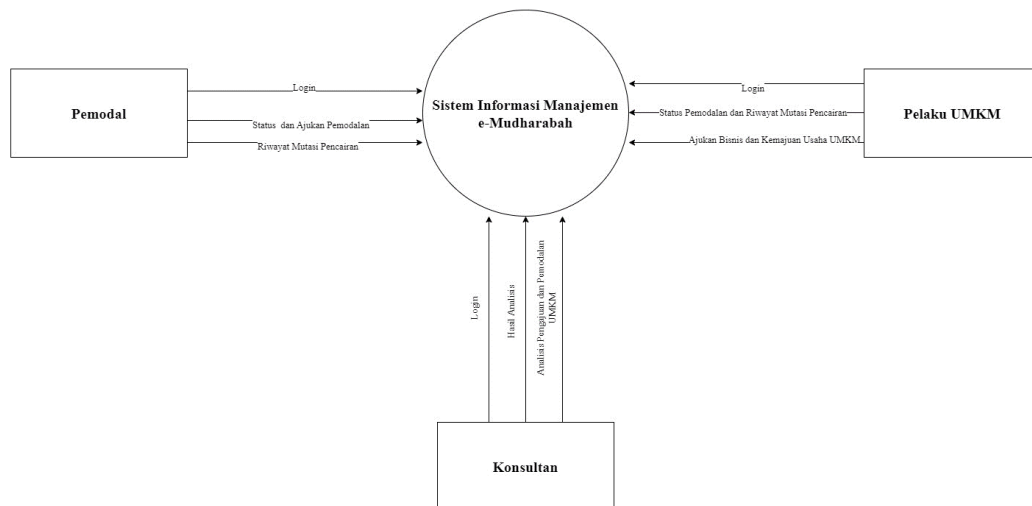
Pemodal

Login

Status dan Ajukan Pemodalan

Riwayat Mutasi Pencairan

Sistem Informasi Manajemen e-Mudharabah

Login

Status Pemodalan dan Riwayat Mutasi Pencairan

Ajukan Bisnis dan Kemajuan Usaha UMKM

Pelaku UMKM

Login

Hasil Analisis

Analisis Pengajuan dan Pemodalan UMKM

Konsultan